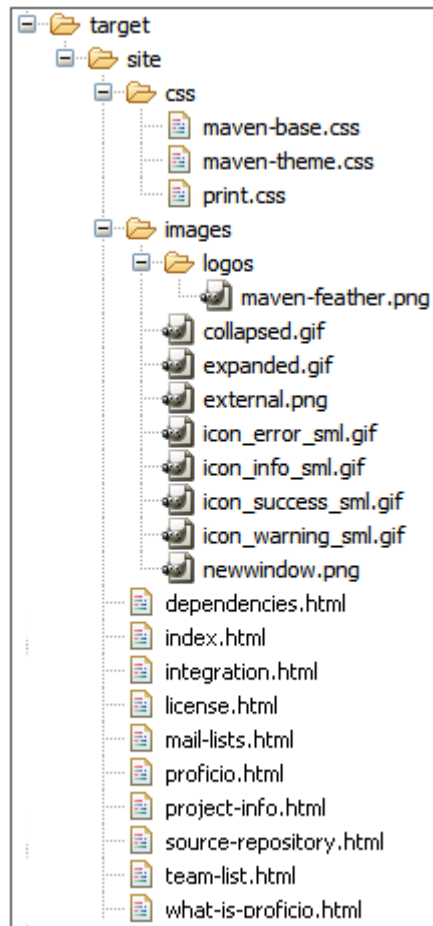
target
site
css
maven-base.css
maven-theme.css
print.css
images
logos
maven-feather.png
collapsed.gif
expanded.gif
external.png
icon_error_sml.gif
icon_info_sml.gif
icon_success_sml.gif
icon_warning_sml.gif
newwindow.png
dependencies.html
index.html
integration.html
license.html
mail-lists.html
proficio.html
project-info.html
source-repository.html
team-list.html
what-is-proficio.html